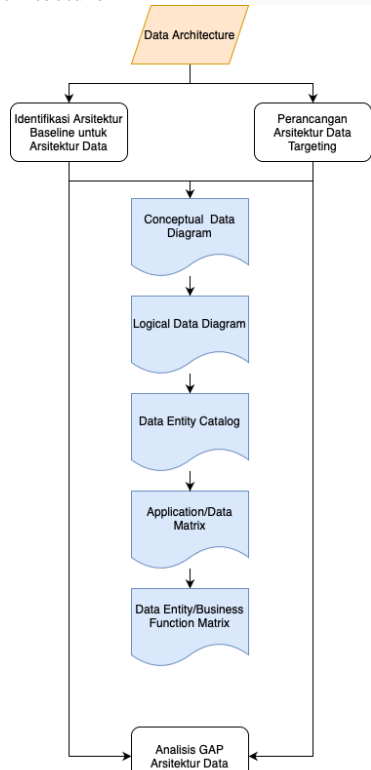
Data Architecture

Identifikasi Arsitektur Baseline untuk Arsitektur Data

Perancangan Arsitektur Data Targeting

Conceptual Data Diagram

Logical Data Diagram

Data Entity Catalog

Application/Data Matrix

Data Entity/Business Function Matrix

Analisis GAP Arsitektur Data